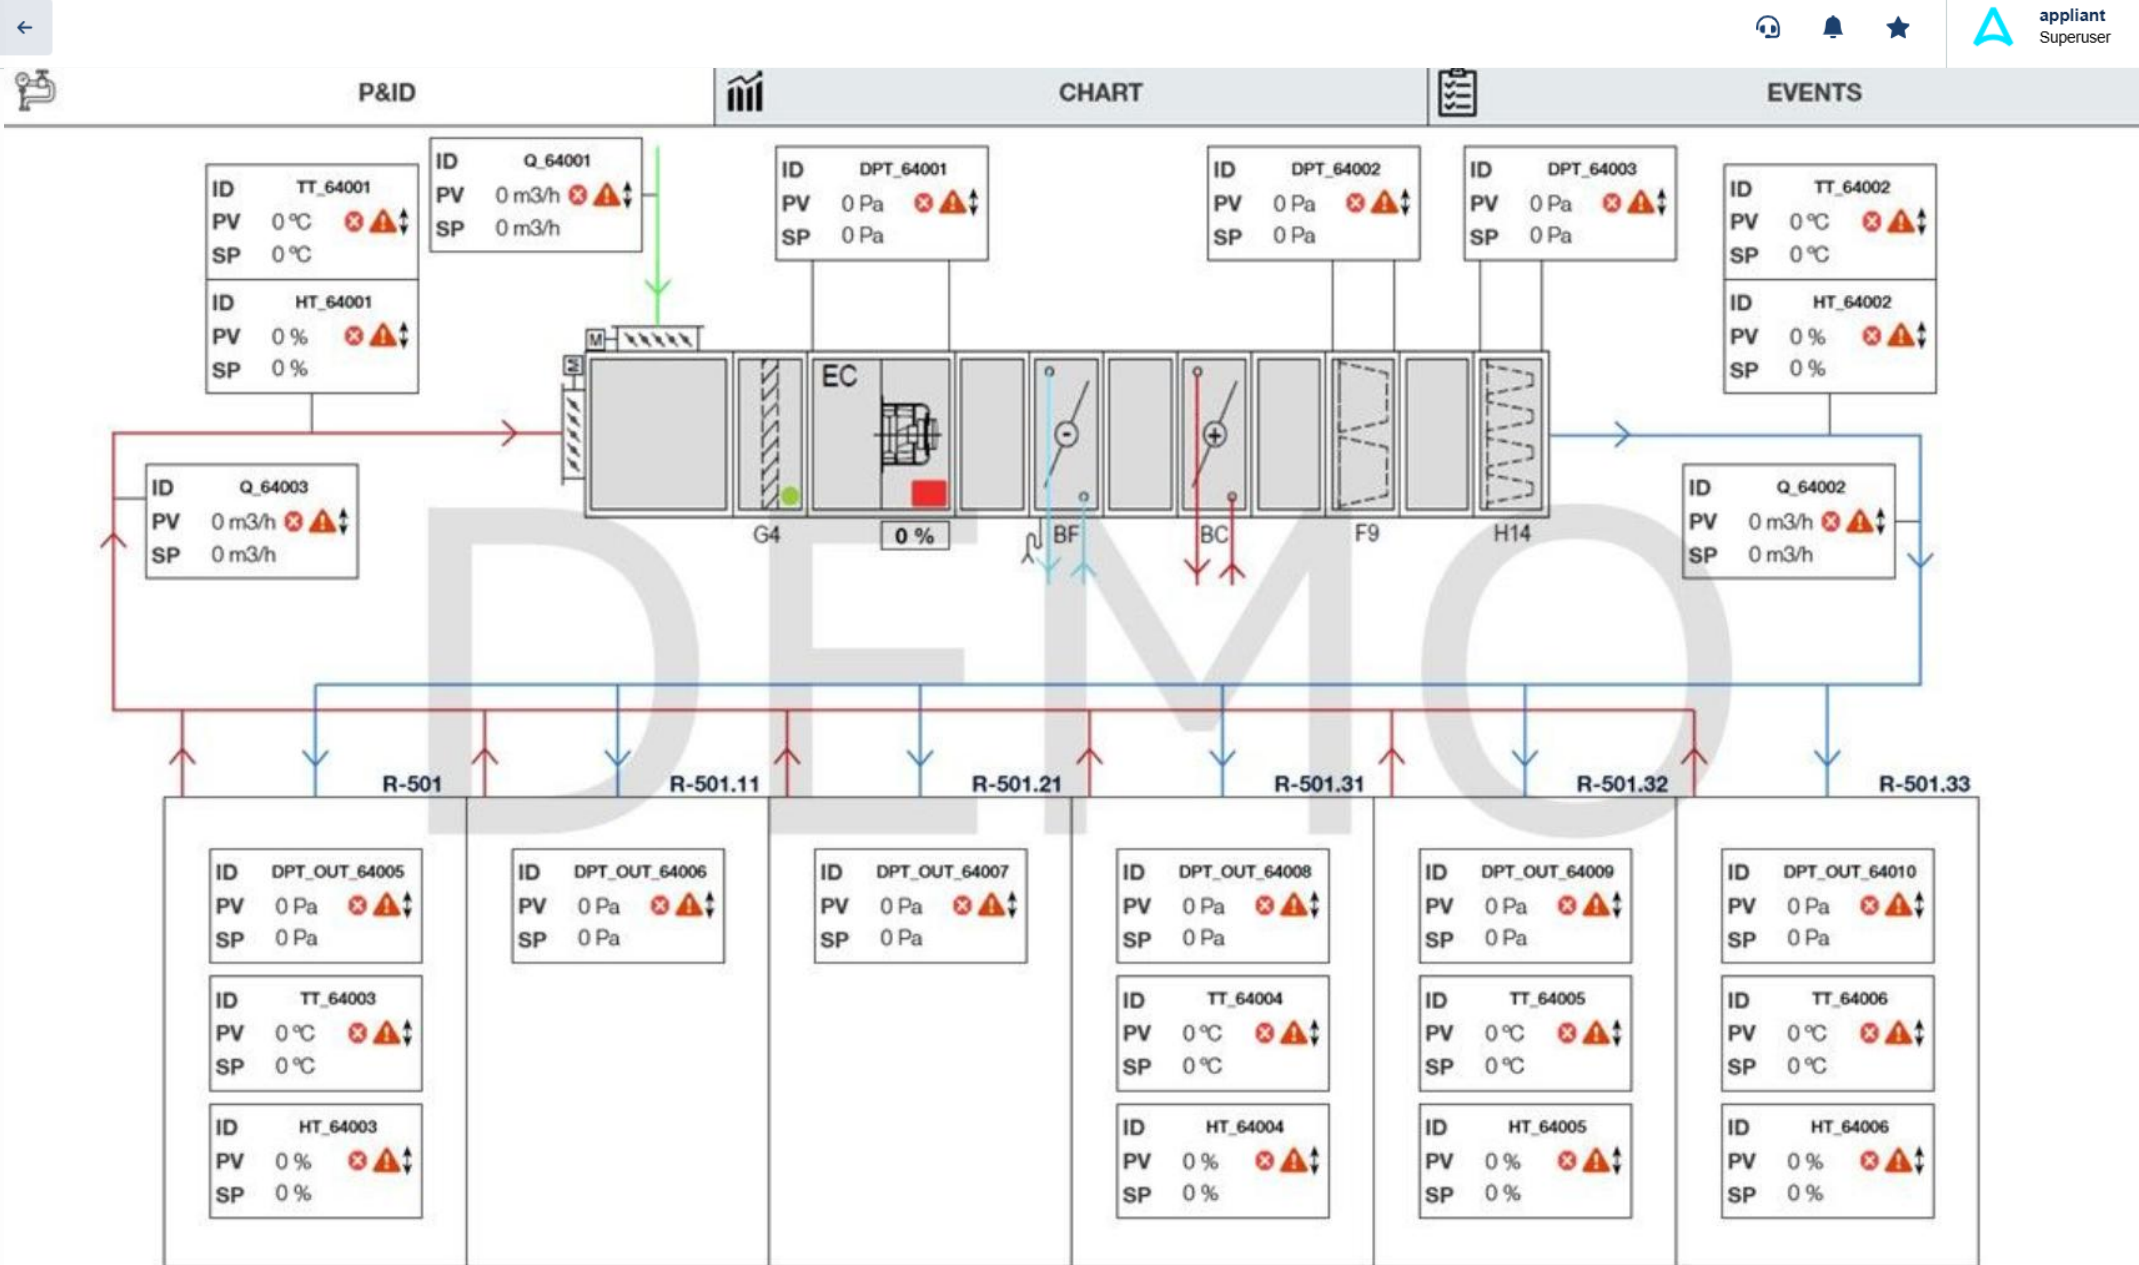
appliant
Superuser

P&ID | CHART | EVENTS

ID TT_64001
PV 0 °C
SP 0 °C

ID HT_64001
PV 0 %
SP 0 %

ID Q_64001
PV 0 m3/h
SP 0 m3/h

ID DPT_64001
PV 0 Pa
SP 0 Pa

ID DPT_64002
PV 0 Pa
SP 0 Pa

ID DPT_64003
PV 0 Pa
SP 0 Pa

ID TT_64002
PV 0 °C
SP 0 °C

ID HT_64002
PV 0 %
SP 0 %

M

EC

ID Q_64003
PV 0 m3/h
SP 0 m3/h

G4 0 % BF BC F9 H14

ID Q_64002
PV 0 m3/h
SP 0 m3/h

DEMO

R-501 R-501.11 R-501.21 R-501.31 R-501.32 R-501.33

ID DPT_OUT_64005
PV 0 Pa
SP 0 Pa

ID TT_64003
PV 0 °C
SP 0 °C

ID HT_64003
PV 0 %
SP 0 %

ID DPT_OUT_64006
PV 0 Pa
SP 0 Pa

ID DPT_OUT_64007
PV 0 Pa
SP 0 Pa

ID DPT_OUT_64008
PV 0 Pa
SP 0 Pa

ID TT_64004
PV 0 °C
SP 0 °C

ID HT_64004
PV 0 %
SP 0 %

ID DPT_OUT_64009
PV 0 Pa
SP 0 Pa

ID TT_64005
PV 0 °C
SP 0 °C

ID HT_64005
PV 0 %
SP 0 %

ID DPT_OUT_64010
PV 0 Pa
SP 0 Pa

ID TT_64006
PV 0 °C
SP 0 °C

ID HT_64006
PV 0 %
SP 0 %